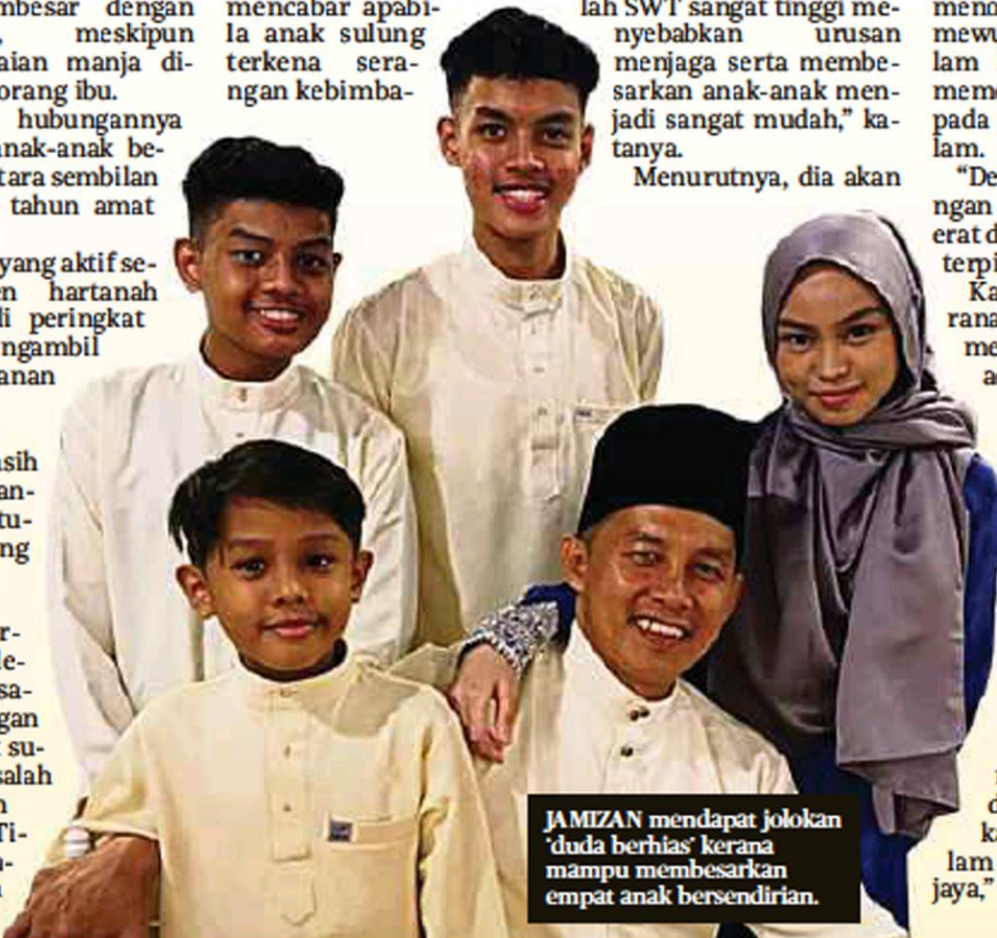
mbesar dengan , meskipun aian manja diorang ibu.

hubungannya anak-anak betara sembilan tahun amat

yang aktif sen hartanah li peringkat ngambil anan

asih antung

rlesangan susalah n Tia-

mencabar apabila anak sulung terkena serangan kebimba-

lah SWT sangat tinggi menyebabkan urusan menjaga serta membesarkan anak-anak menjadi sangat mudah," katanya.

Menurutnya, dia akan

meno mewu lam memo pada lam.

"De ngan erat d terpi Ka rana me a

d k lam jaya,"

JAMIZAN mendapat jolokan 'duda berhias' kerana mampu membesarkan empat anak bersendirian.